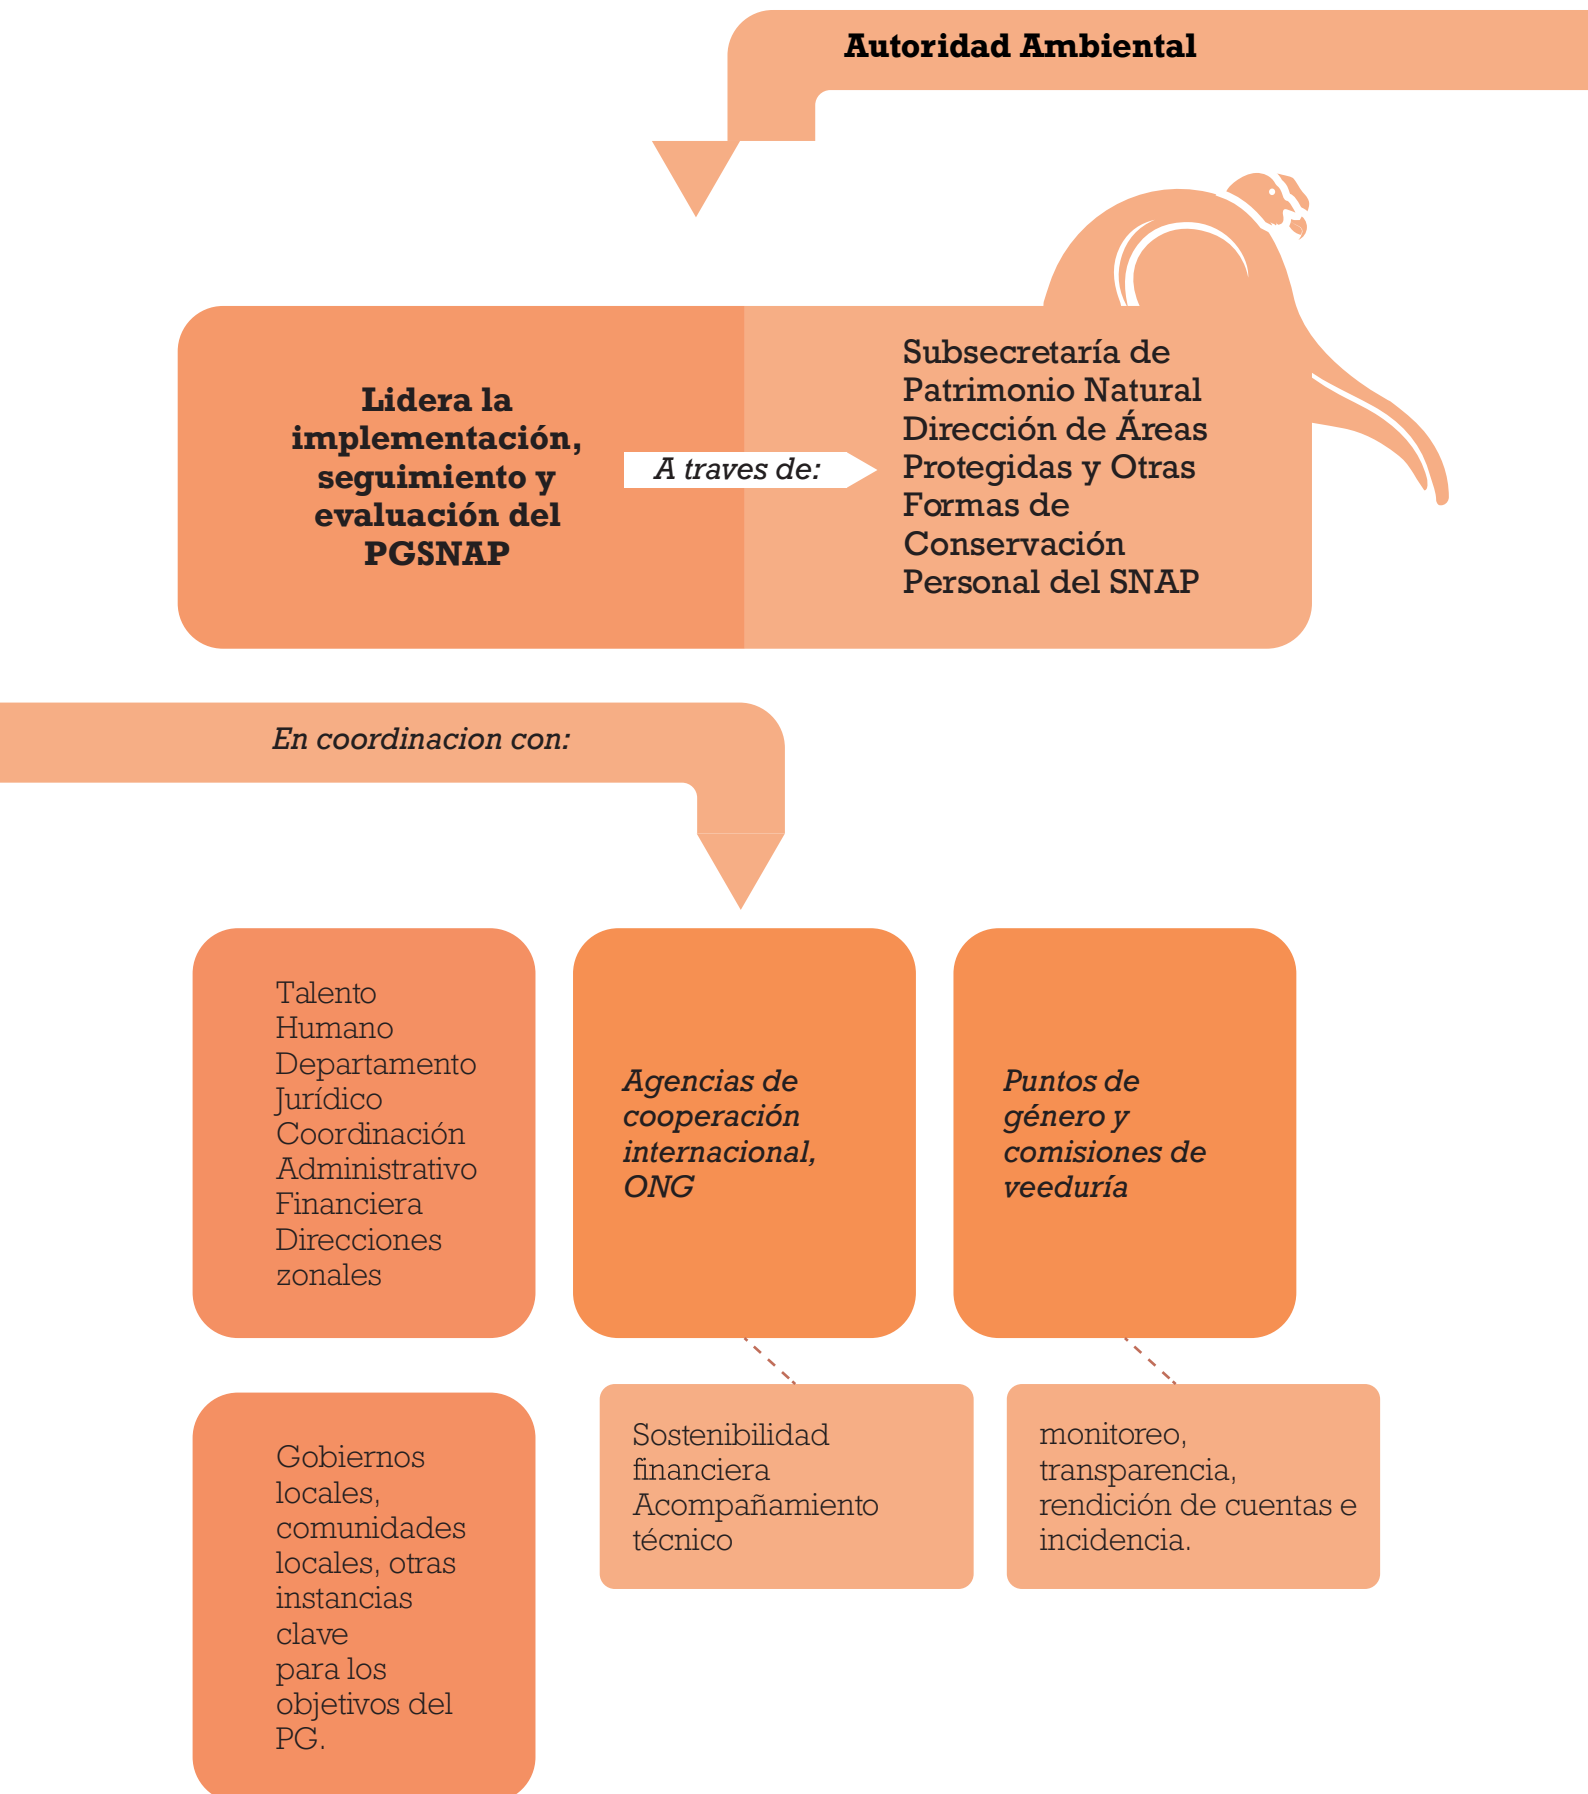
Autoridad Ambiental

Lidera la implementación, seguimiento y evaluación del PGSNAP

A traves de:

Subsecretaría de Patrimonio Natural
Dirección de Áreas Protegidas y Otras Formas de Conservación
Personal del SNAP

En coordinacion con:

Talento Humano
Departamento Jurídico
Coordinación Administrativo Financiera
Direcciones zonales

Agencias de cooperación internacional, ONG

Puntos de género y comisiones de veeduría

Gobiernos locales, comunidades locales, otras instancias clave para los objetivos del PG.

Sostenibilidad financiera
Acompañamiento técnico

monitoreo, transparencia, rendición de cuentas e incidencia.